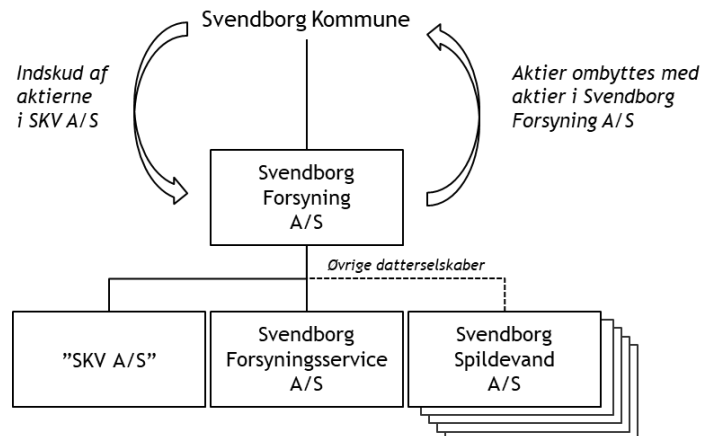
Svendborg Kommune

Indskud af aktierne i SKV A/S

Aktier ombyttes med aktier i Svendborg Forsyning A/S

Svendborg Forsyning A/S

Øvrige datterselskaber

"SKV A/S"

Svendborg Forsyningsservice A/S

Svendborg Spildevand A/S